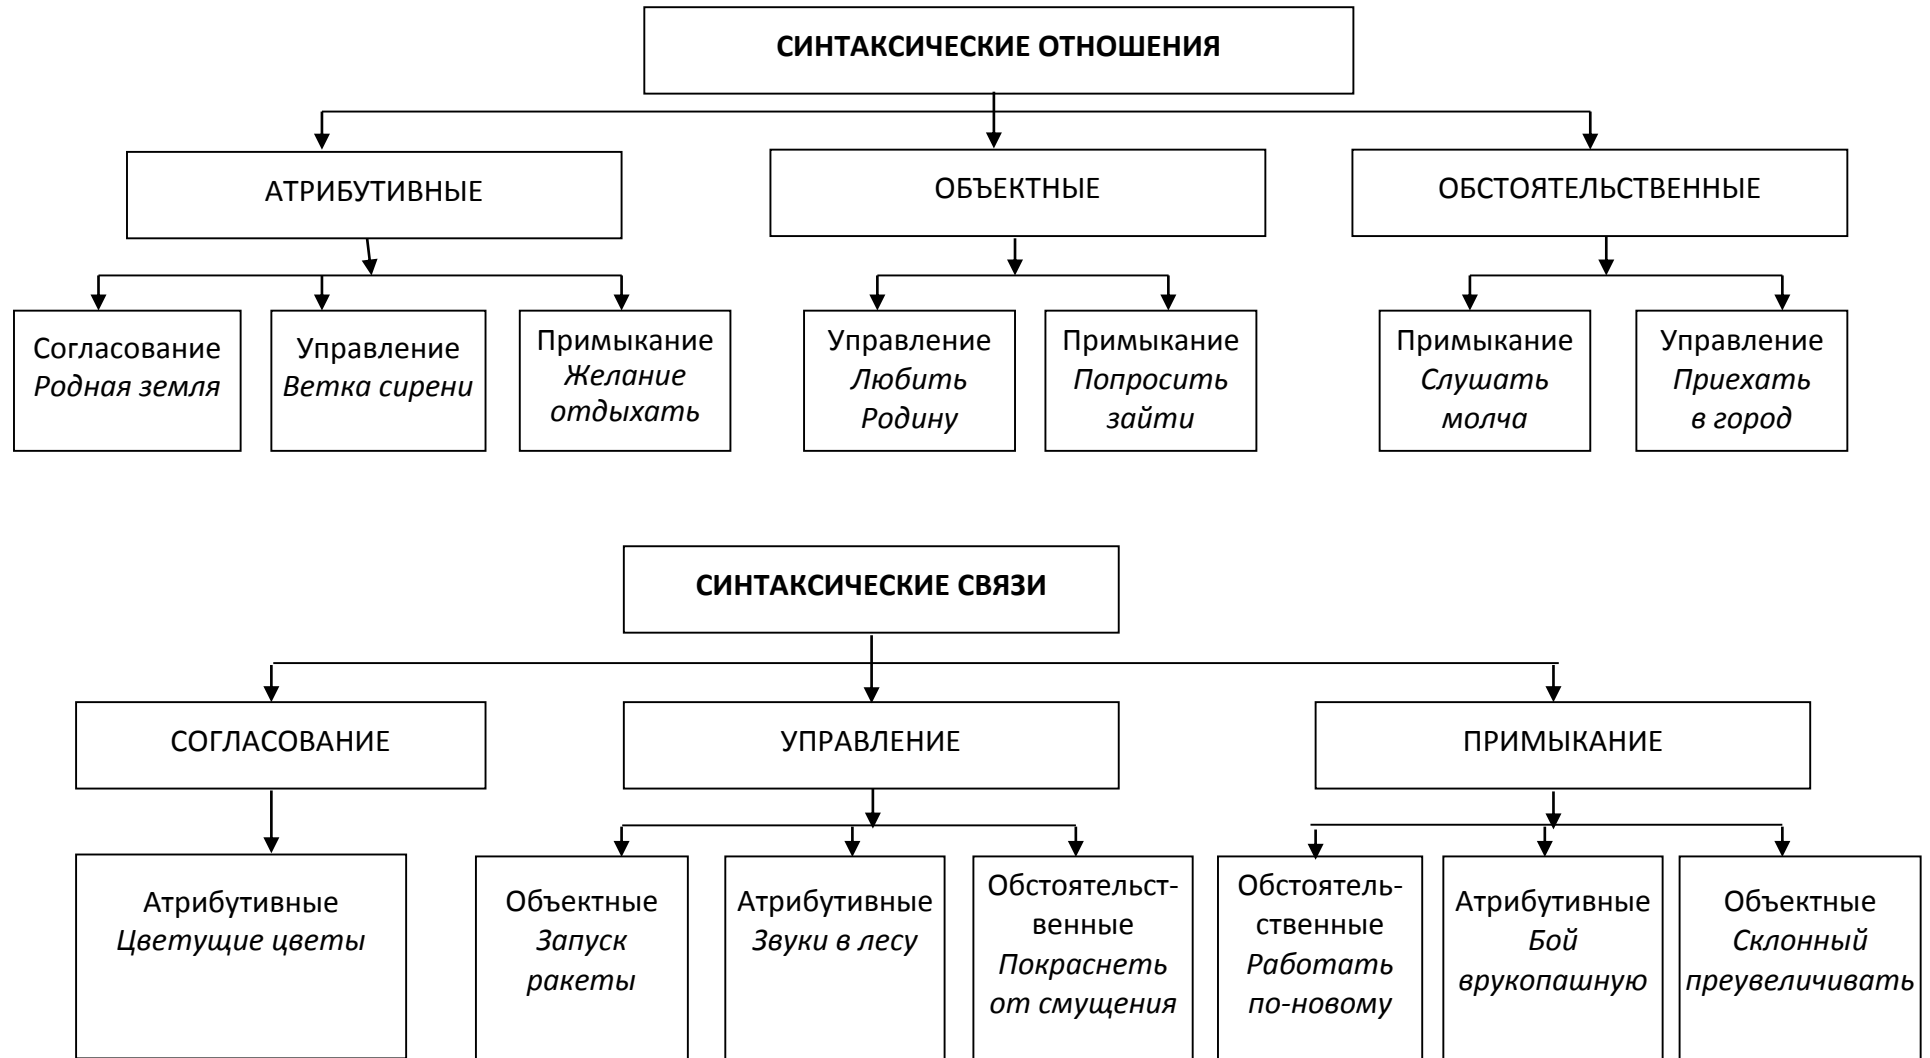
**СИНТАКСИЧЕСКИЕ ОТНОШЕНИЯ**

АТРИБУТИВНЫЕ

ОБЪЕКТНЫЕ

ОБСТОЯТЕЛЬСТВЕННЫЕ

Согласование *Родная земля*

Управление *Ветка сирени*

Примыкание *Желание отдыхать*

Управление *Любить Родину*

Примыкание *Попросить зайти*

Примыкание *Слушать молча*

Управление *Приехать в город*

**СИНТАКСИЧЕСКИЕ СВЯЗИ**

СОГЛАСОВАНИЕ

УПРАВЛЕНИЕ

ПРИМЫКАНИЕ

Атрибутивные *Цветущие цветы*

Объектные *Запуск ракеты*

Атрибутивные *Звуки в лесу*

Обстоятельственные *Покраснеть от смущения*

Обстоятельственные *Работать по-новому*

Атрибутивные *Бой врукопашную*

Объектные *Склонный преувеличивать*